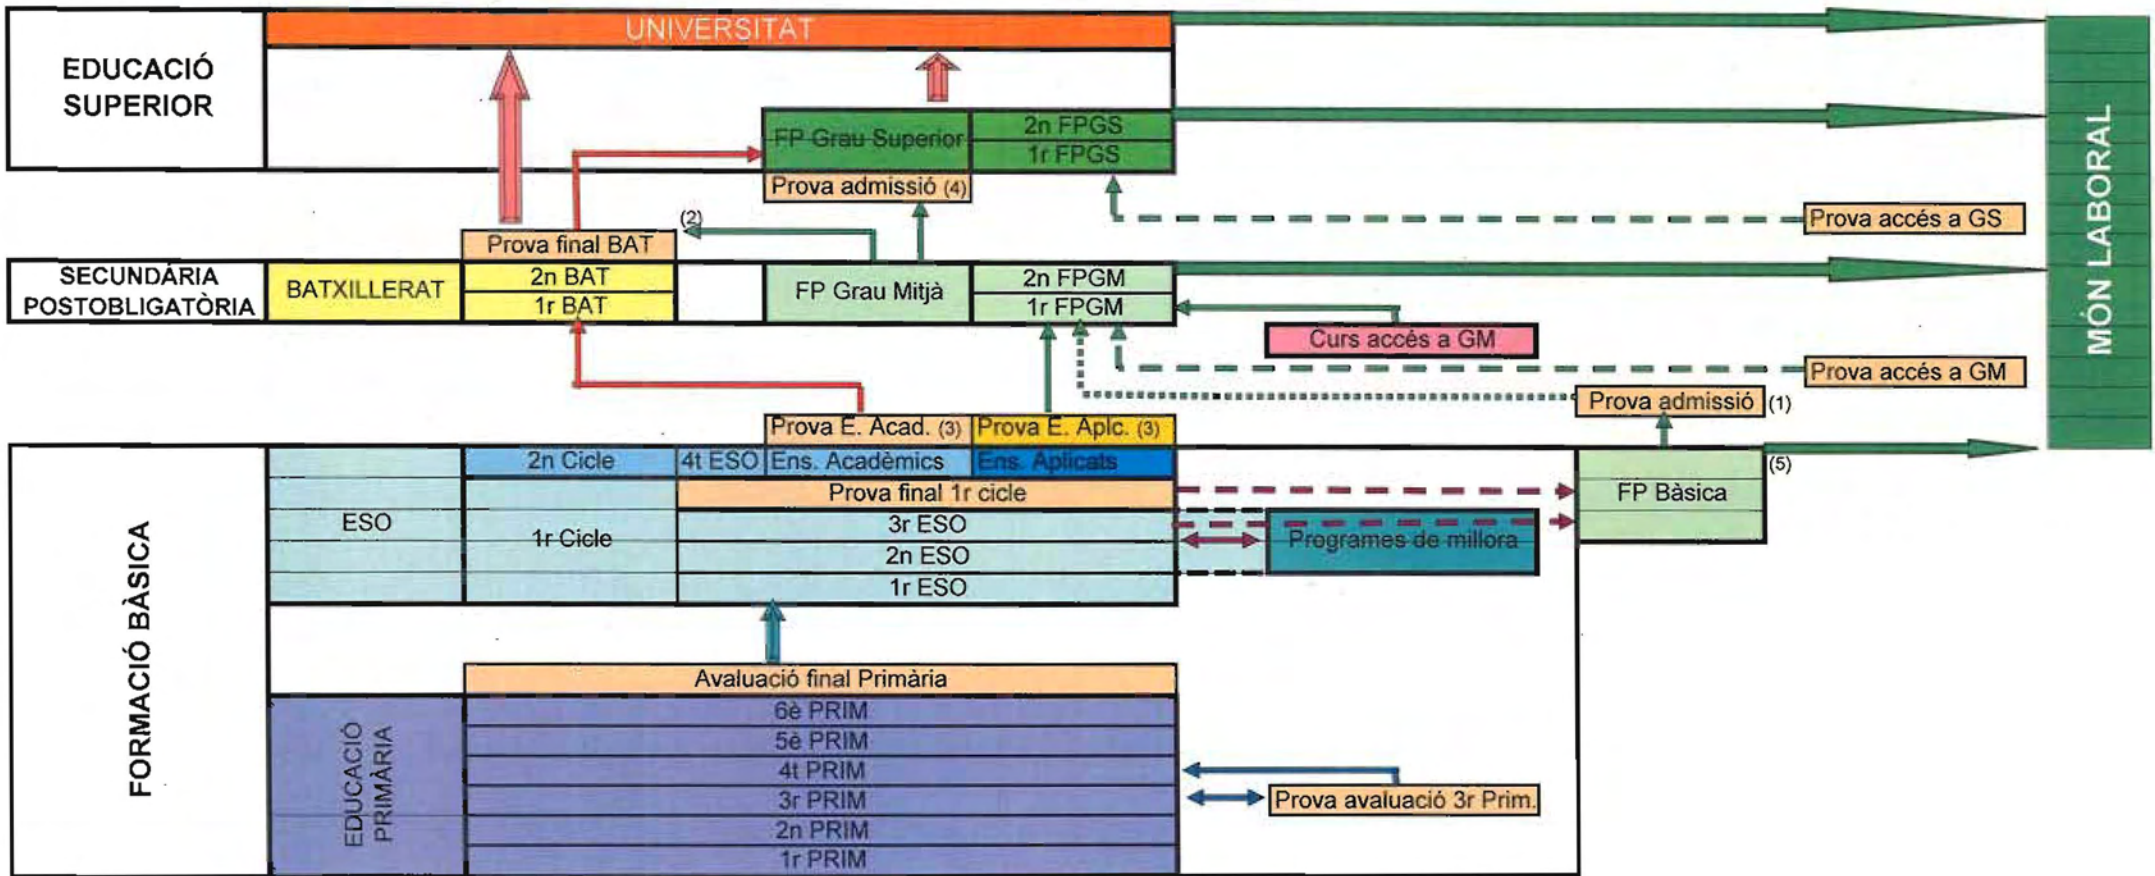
EDUCACIÓ SUPERIOR

UNIVERSITAT

FP Grau Superior
2n FPGS
1r FPGS
Prova admissió (4)

MÓN LABORAL

(2)
Prova final BAT
Prova accés a GS

SECUNDÀRIA POSTOBLIGATÒRIA
BATXILLERAT
2n BAT
1r BAT
FP Grau Mitjà
2n FPGM
1r FPGM

Curs accés a GM
Prova accés a GM
Prova admissió (1)

Prova E. Acad. (3)
Prova E. Aplic. (3)

FORMACIÓ BÀSICA
ESO
2n Cicle
4t ESO
Ens. Acadèmics
Ens. Aplicats
FP Bàsica
(5)
1r Cicle
Prova final 1r cicle
3r ESO
2n ESO
1r ESO
Programes de millora

Avaluació final Primària
EDUCACIÓ PRIMÀRIA
6è PRIM
5è PRIM
4t PRIM
3r PRIM
2n PRIM
1r PRIM
Prova avaluació 3r Prim.